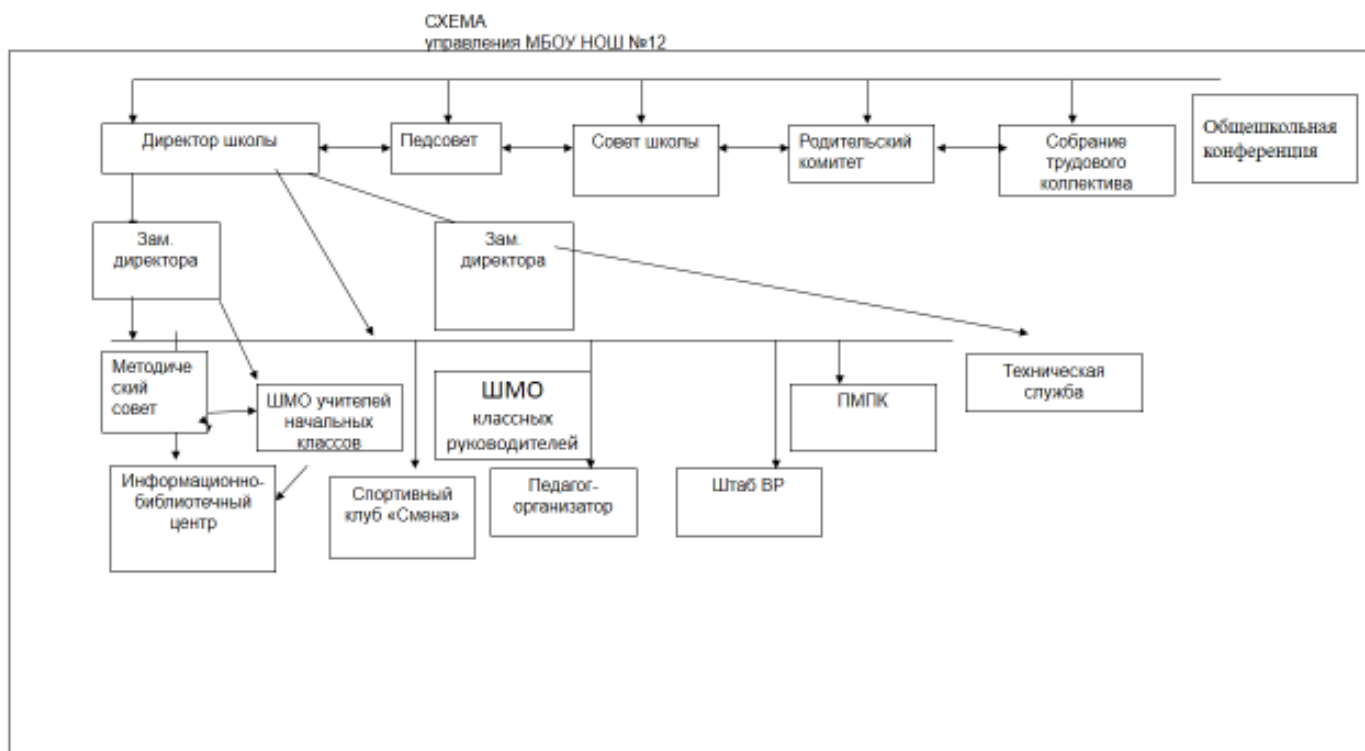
СХЕМА
управления МБОУ НОШ №12

Директор школы

Педсовет

Совет школы

Родительский комитет

Собрание трудового коллектива

Общешкольная конференция

Зам. директора

Зам. директора

Методический совет

ШМО учителей начальных классов

ШМО классных руководителей

ПМПК

Техническая служба

Информационно-библиотечный центр

Спортивный клуб «Смена»

Педагог-организатор

Штаб ВР